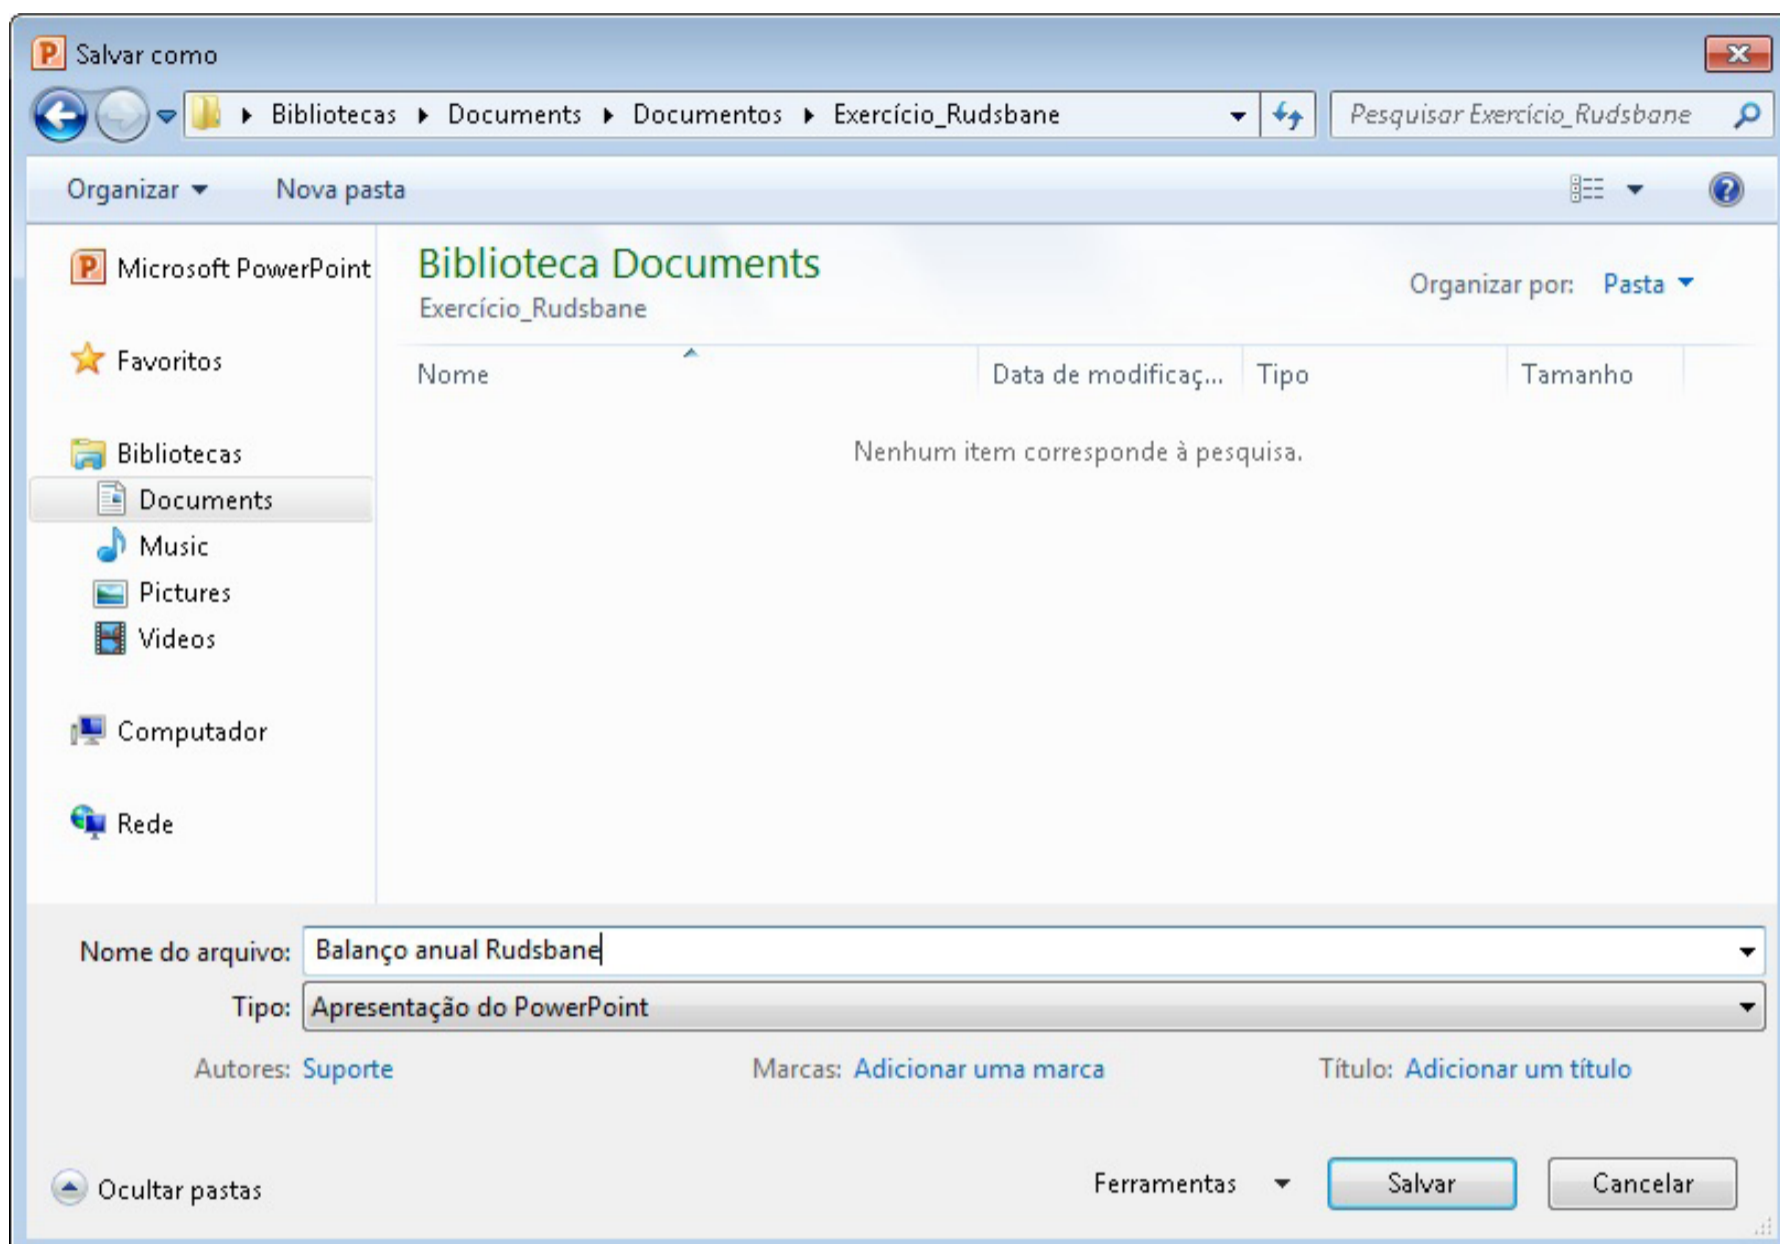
Salvar como

Bibliotecas ▸ Documents ▸ Documentos ▸ Exercício_Rudsbane

Pesquisar Exercício_Rudsbane

Organizar ▾ Nova pasta

Microsoft PowerPoint

Favoritos

Bibliotecas
Documents
Music
Pictures
Videos

Computador

Rede

Biblioteca Documents
Exercício_Rudsbane

Organizar por: Pasta ▾

| Nome | Data de modificaç... | Tipo | Tamanho |
|---|---|---|---|

Nenhum item corresponde à pesquisa.

Nome do arquivo: Balanço anual Rudsbane

Tipo: Apresentação do PowerPoint

Autores: Suporte Marcas: Adicionar uma marca Título: Adicionar um título

Ocultar pastas Ferramentas ▾ Salvar Cancelar